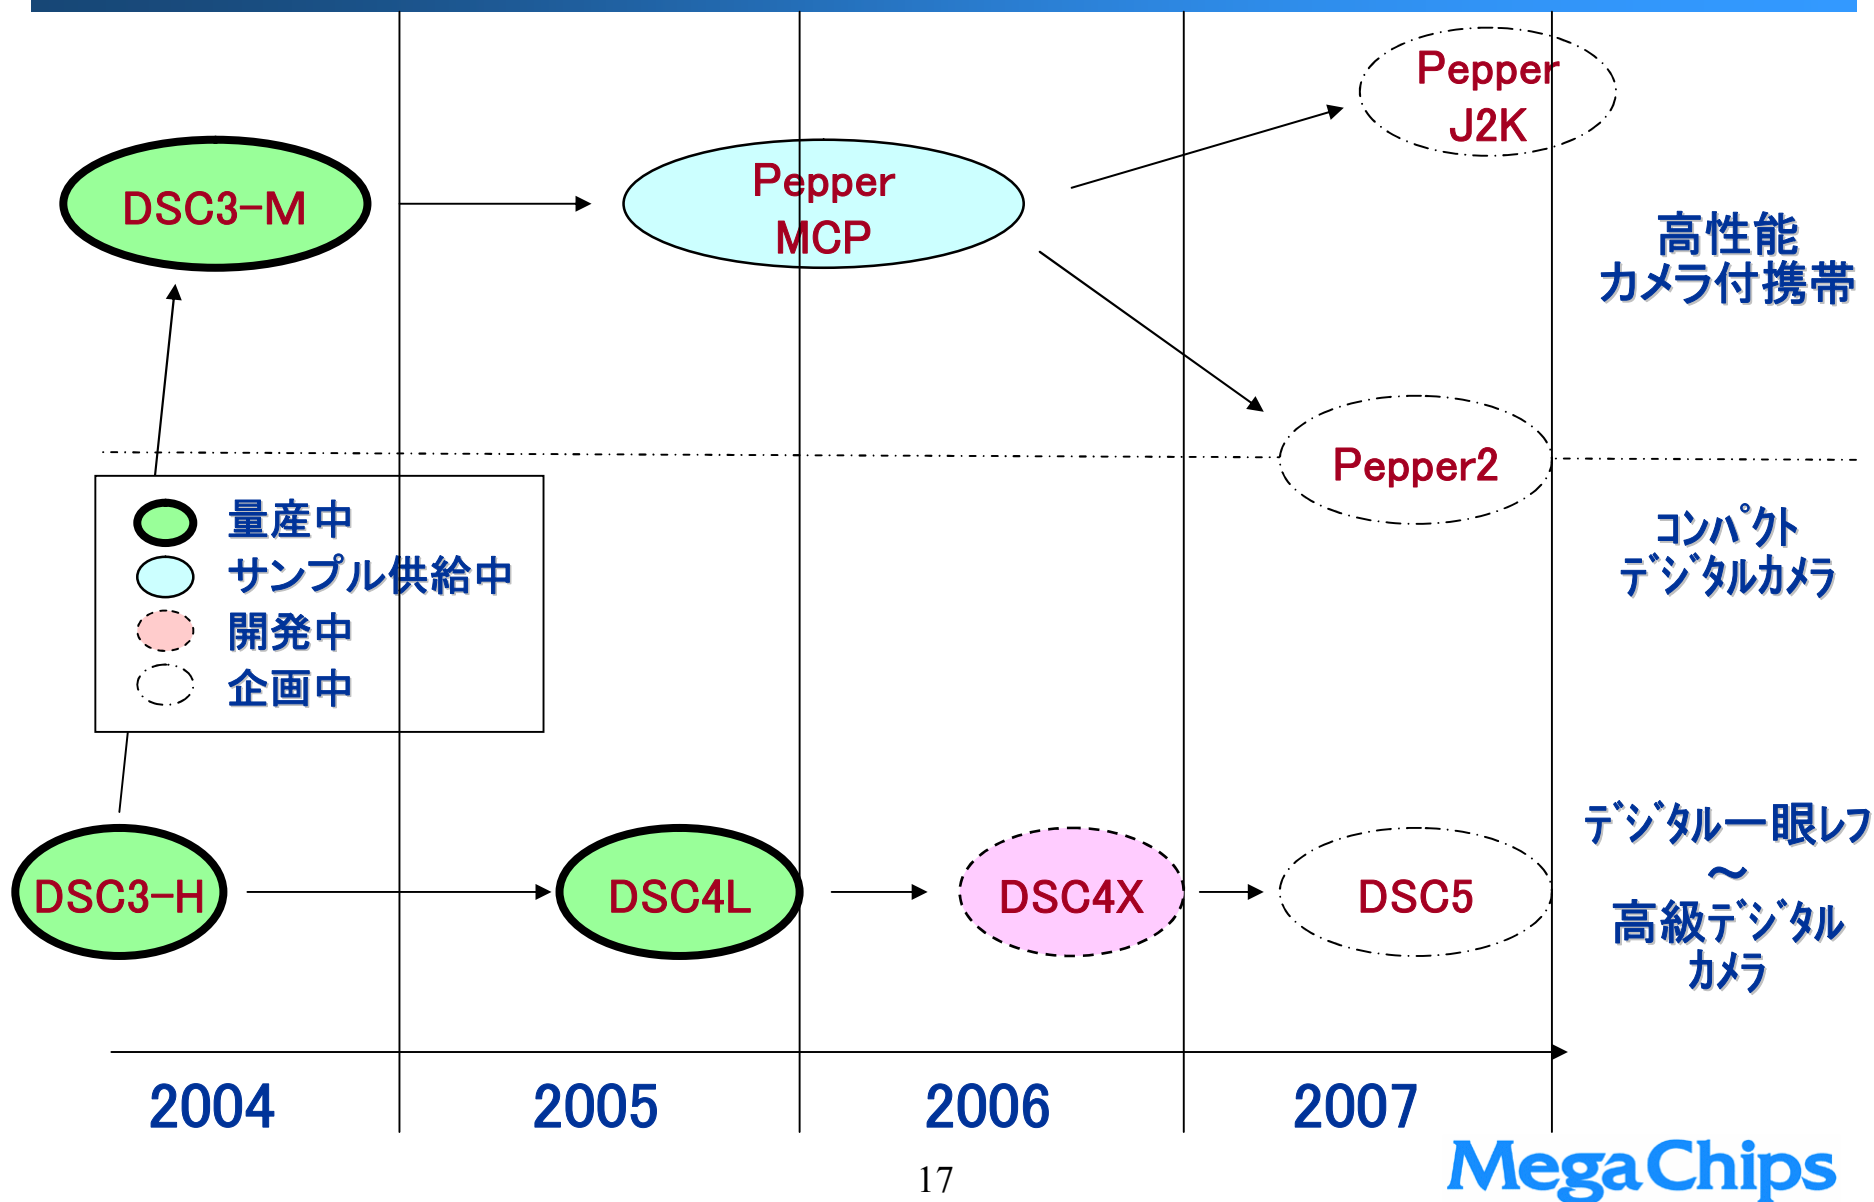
DSC3-M

Pepper MCP

Pepper J2K

高性能 カメラ付携帯

Pepper2

量産中
サンプル供給中
開発中
企画中

コンパクト デジタルカメラ

DSC3-H

DSC4L

DSC4X

DSC5

デジタル一眼レフ 〜 高級デジタル カメラ

2004

2005

2006

2007

17

MegaChips